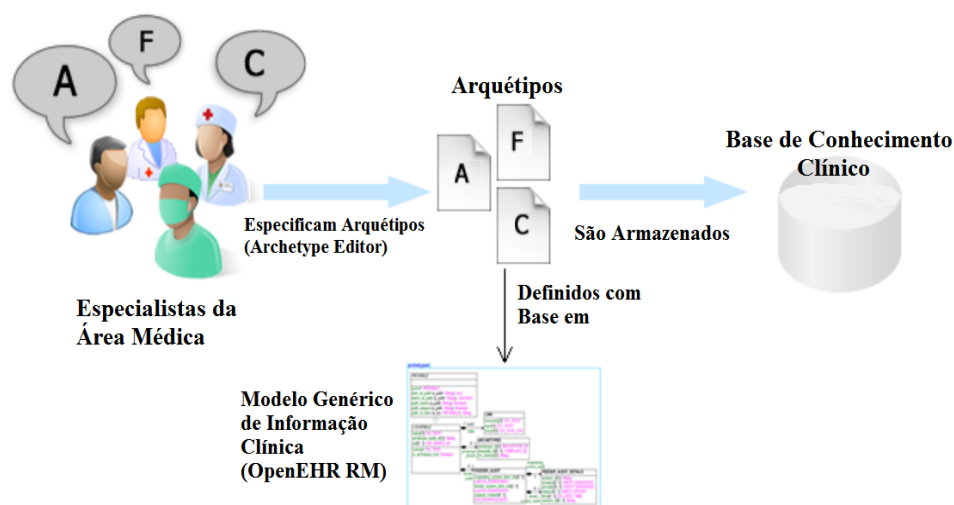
A

F

C

Especialistas da Área Médica

Especificam Arquétipos (Archetype Editor)

Arquétipos

A

F

C

São Armazenados

Base de Conhecimento Clínico

Definidos com Base em

Modelo Genérico de Informação Clínica (OpenEHR RM)

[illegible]